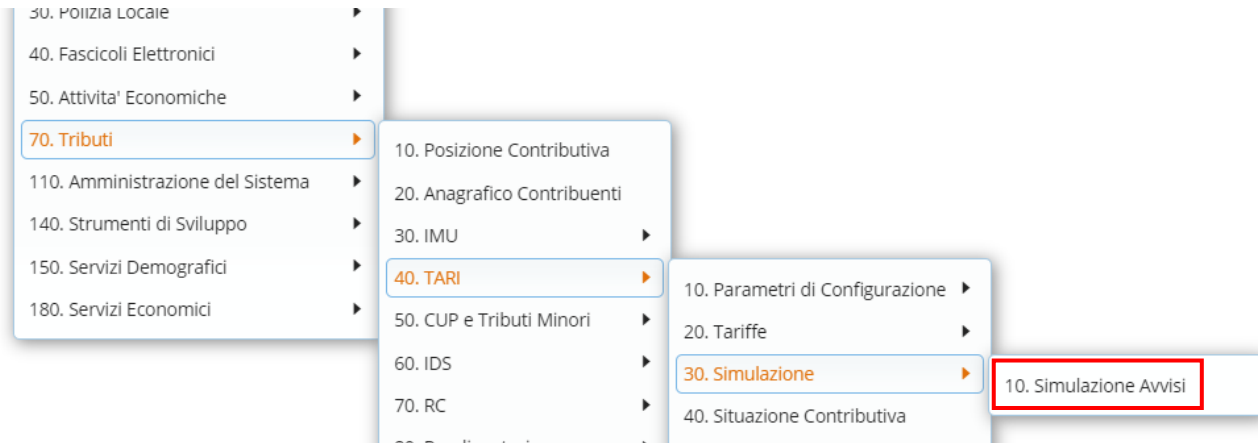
30. Polizia Locale
40. Fascicoli Elettronici
50. Attivita' Economiche
70. Tributi
110. Amministrazione del Sistema
140. Strumenti di Sviluppo
150. Servizi Demografici
180. Servizi Economici

10. Posizione Contributiva
20. Anagrafico Contribuenti
30. IMU
40. TARI
50. CUP e Tributi Minori
60. IDS
70. RC
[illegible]

10. Parametri di Configurazione
20. Tariffe
30. Simulazione
40. Situazione Contributiva

10. Simulazione Avvisi